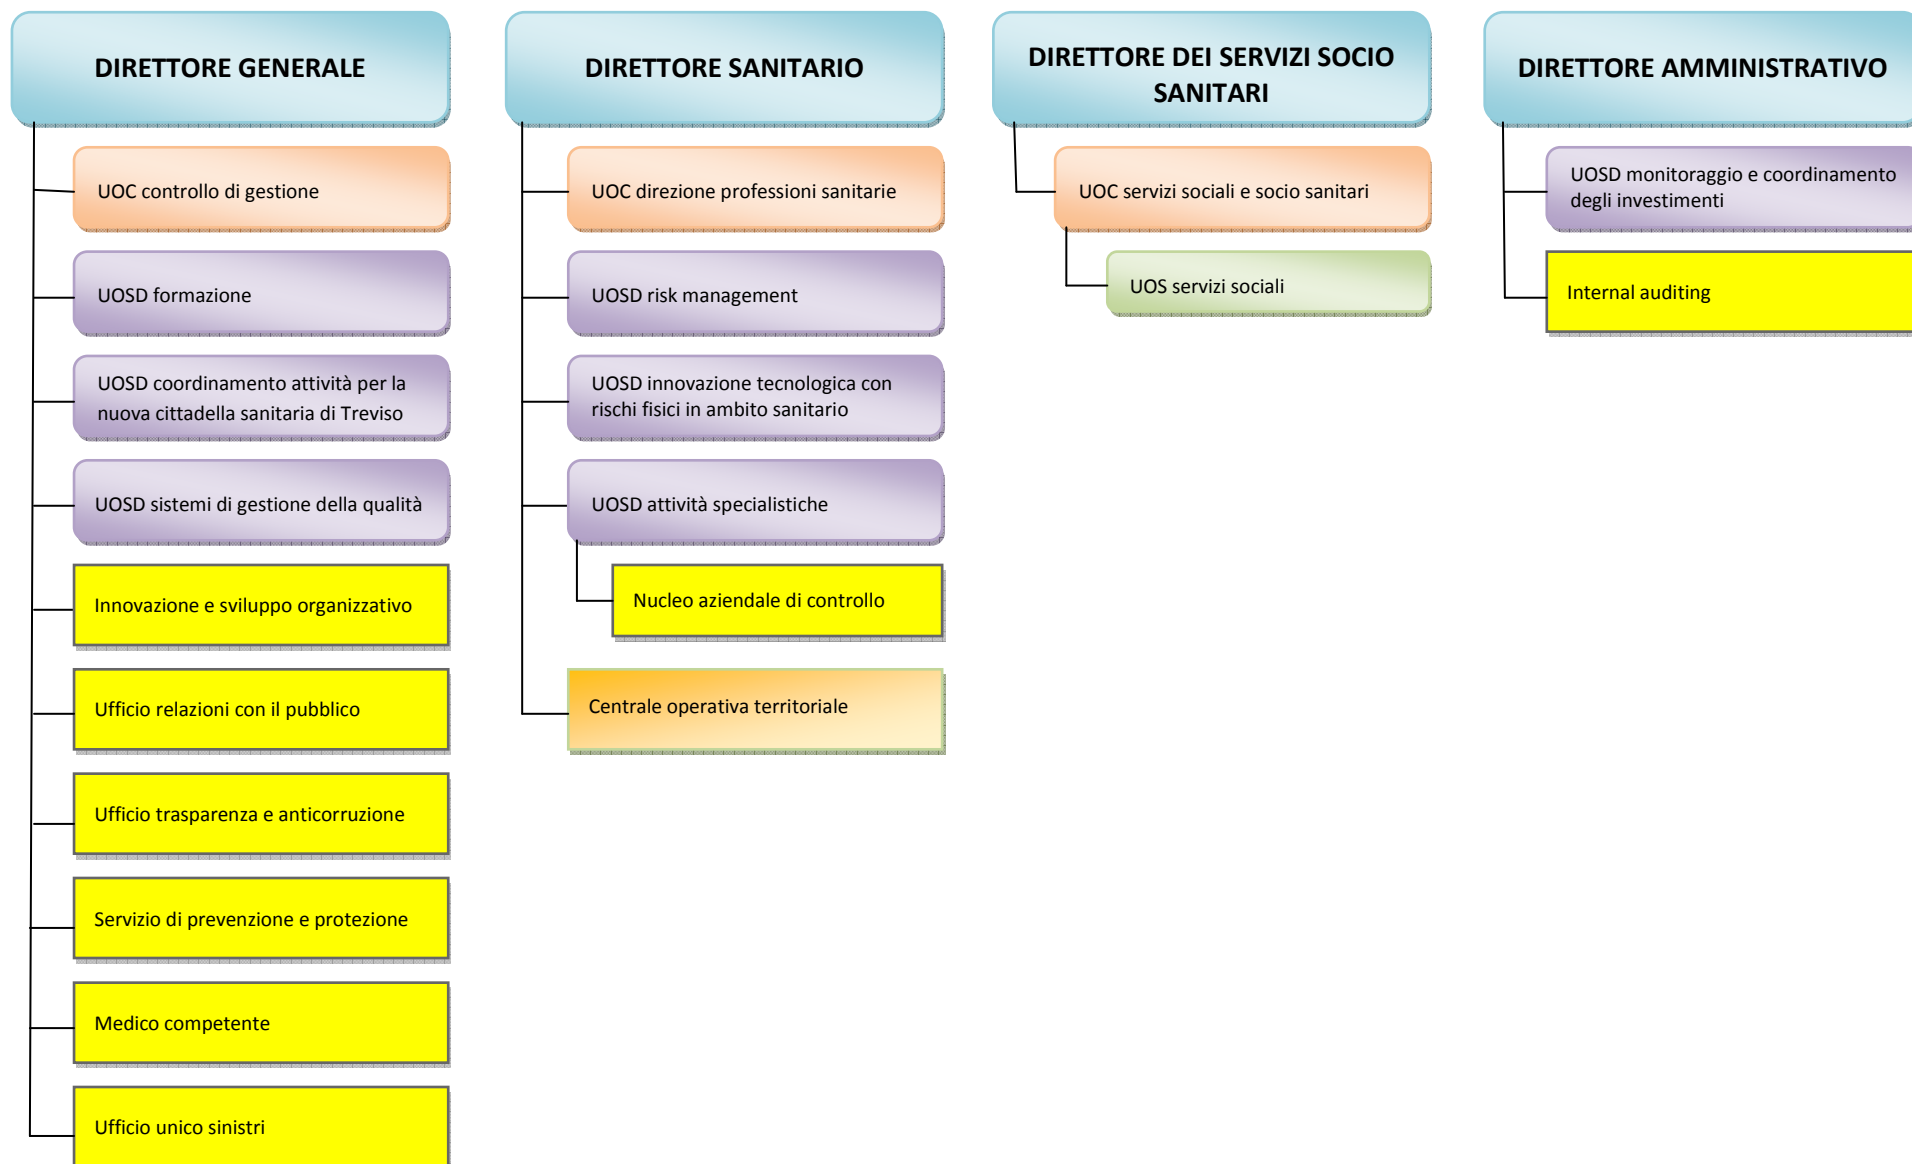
DIRETTORE GENERALE

UOC controllo di gestione

UOSD formazione

UOSD coordinamento attività per la nuova cittadella sanitaria di Treviso

UOSD sistemi di gestione della qualità

Innovazione e sviluppo organizzativo

Ufficio relazioni con il pubblico

Ufficio trasparenza e anticorruzione

Servizio di prevenzione e protezione

Medico competente

Ufficio unico sinistri

DIRETTORE SANITARIO

UOC direzione professioni sanitarie

UOSD risk management

UOSD innovazione tecnologica con rischi fisici in ambito sanitario

UOSD attività specialistiche

Nucleo aziendale di controllo

Centrale operativa territoriale

DIRETTORE DEI SERVIZI SOCIO SANITARI

UOC servizi sociali e socio sanitari

UOS servizi sociali

DIRETTORE AMMINISTRATIVO

UOSD monitoraggio e coordinamento degli investimenti

Internal auditing